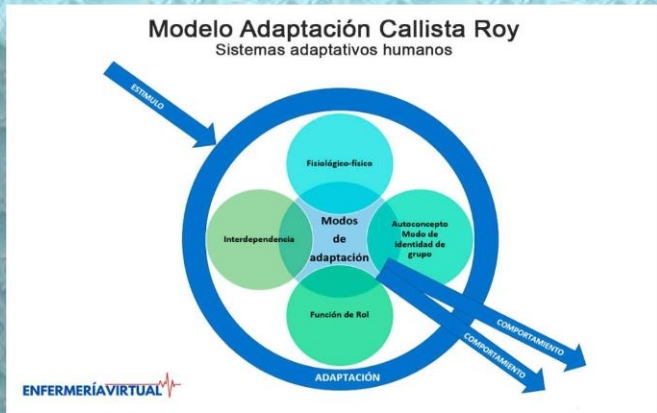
Modelo Adaptación Callista Roy
Sistemas adaptativos humanos

ESTIMULO

Fisiológico-físico

Interdependencia

Modos de adaptación

Autoconcepto Modo de identidad de grupo

Función de Rol

COMPORTAMIENTO

COMPORTAMIENTO

ADAPTACIÓN

ENFERMERÍAVIRTUAL